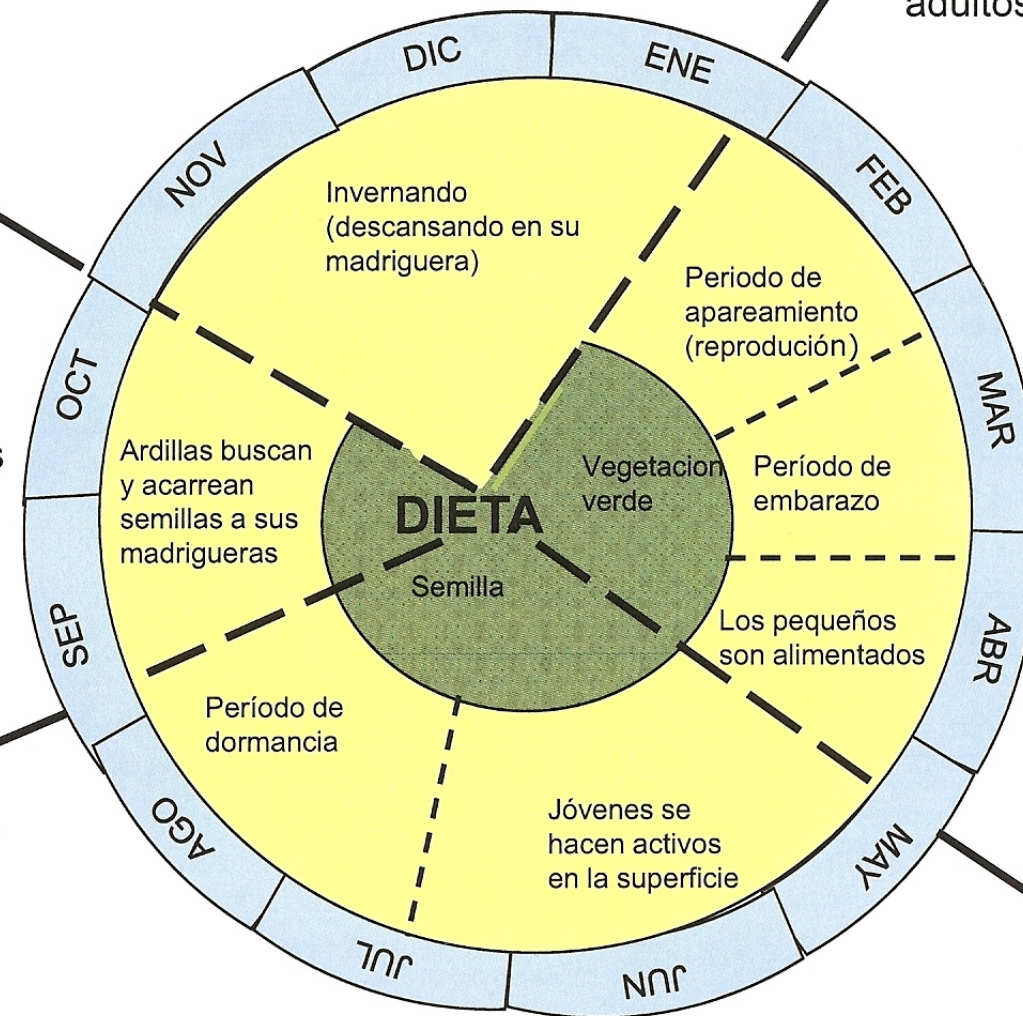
adultos

DIC
ENE
FEB
MAR
ABR
MAY
JUN
JUL
AGO
SEP
OCT
NOV

Invernando (descansando en su madriguera)

Periodo de apareamiento (reprodución)

Período de embarazo

Los pequeños son alimentados

Jóvenes se hacen activos en la superficie

Período de dormancia

Ardillas buscan y acarrean semillas a sus madrigueras

DIETA

Vegetacion verde

Semilla